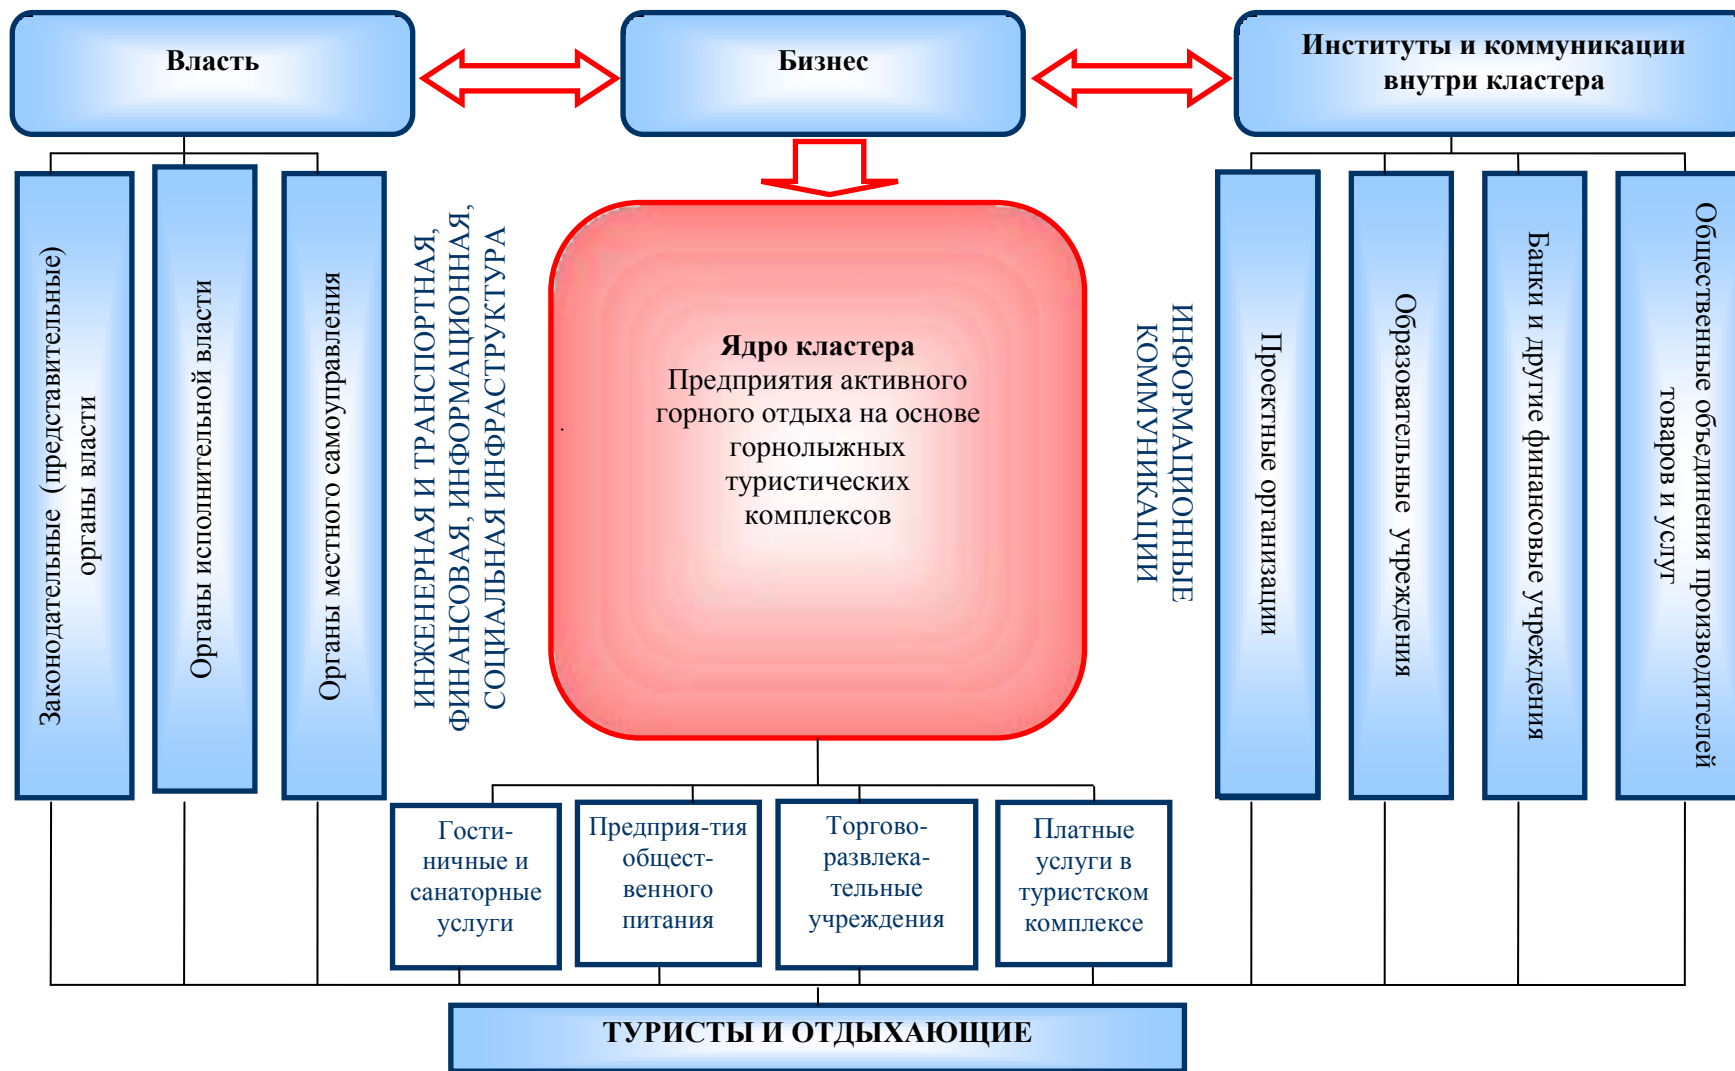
Власть

Бизнес

Институты и коммуникации внутри кластера

Законодательные (представительные) органы власти

Органы исполнительной власти

Органы местного самоуправления

ИНЖЕНЕРНАЯ И ТРАНСПОРТНАЯ, ФИНАНСОВАЯ, ИНФОРМАЦИОННАЯ, СОЦИАЛЬНАЯ ИНФРАСТРУКТУРА

Ядро кластера
Предприятия активного горного отдыха на основе горнолыжных туристических комплексов

ИНФОРМАЦИОННЫЕ КОММУНИКАЦИИ

Проектные организации

Образовательные учреждения

Банки и другие финансовые учреждения

Общественные объединения производителей товаров и услуг

Гости-ничные и санаторные услуги

Предприя-тия общест-венного питания

Торгово-развлека-тельные учреждения

Платные услуги в туристском комплексе

ТУРИСТЫ И ОТДЫХАЮЩИЕ